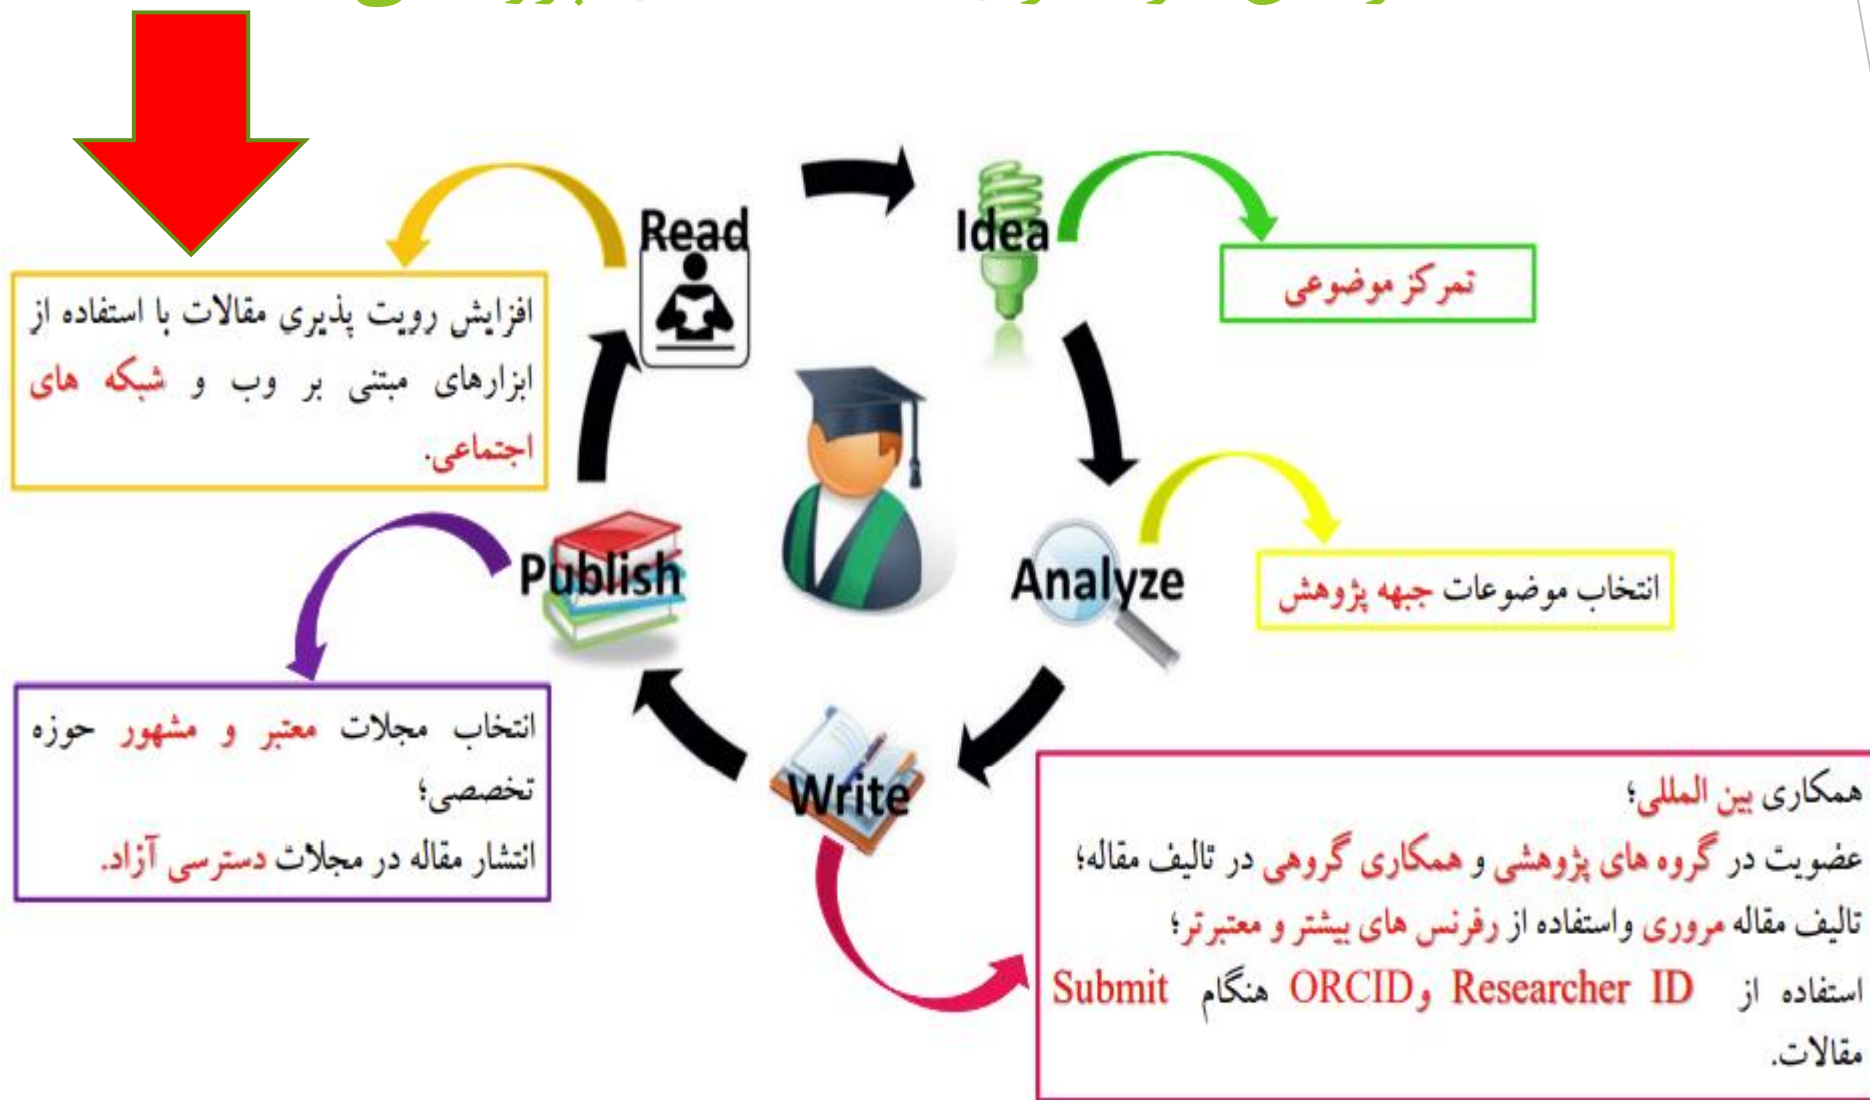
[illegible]

Read

Idea

تمرکز موضوعی

افزایش رویت پذیری مقالات با استفاده از ابزارهای مبتنی بر وب و شبکه های اجتماعی.

Publish

Analyze

انتخاب موضوعات جبهه پژوهش

انتخاب مجلات معتبر و مشهور حوزه تخصصی؛
انتشار مقاله در مجلات دسترسی آزاد.

Write

همکاری بین المللی؛
عضویت در گروه های پژوهشی و همکاری گروهی در تالیف مقاله؛
تالیف مقاله مروری واستفاده از رفرنس های بیشتر و معتبرتر؛
استفاده از Researcher ID و ORCID هنگام Submit مقالات.